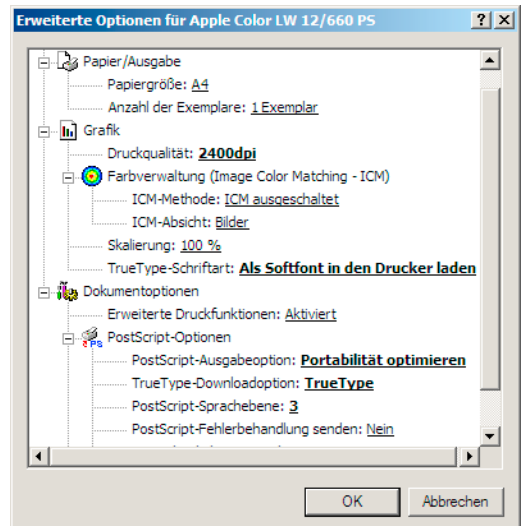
Erweiterte Optionen für Apple Color LW 12/660 PS
?
X

Papier/Ausgabe
Papiergröße: A4
Anzahl der Exemplare: 1 Exemplar
Grafik
Druckqualität: 2400dpi
Farbverwaltung (Image Color Matching - ICM)
ICM-Methode: ICM ausgeschaltet
ICM-Absicht: Bilder
Skalierung: 100 %
TrueType-Schriftart: Als Softfont in den Drucker laden
Dokumentoptionen
Erweiterte Druckfunktionen: Aktiviert
PostScript-Optionen
PostScript-Ausgabeoption: Portabilität optimieren
TrueType-Downloadoption: TrueType
PostScript-Sprachebene: 3
PostScript-Fehlerbehandlung senden: Nein

OK
Abbrechen